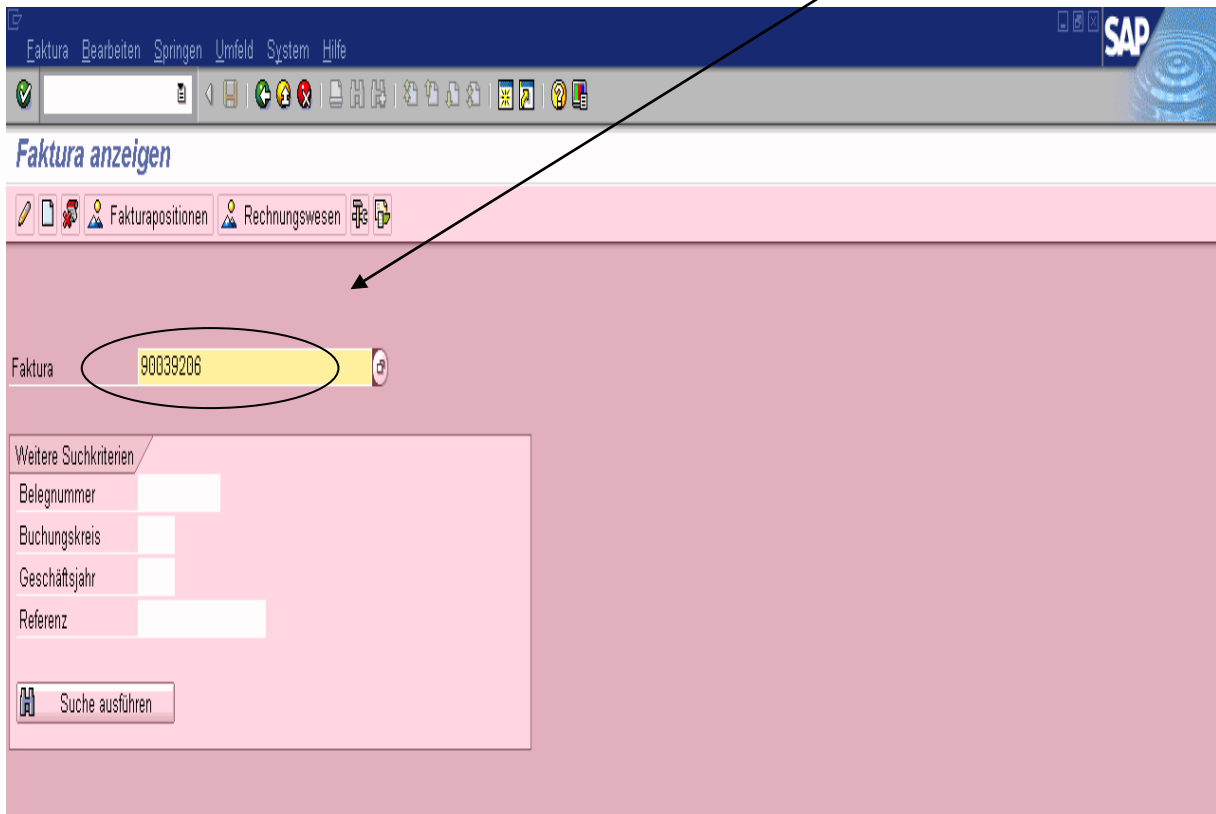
Faktura Bearbeiten Springen Umfeld System Hilfe

SAP

Faktura anzeigen

Fakturapositionen Rechnungswesen

Faktura 90039206

Weitere Suchkriterien

Belegnummer

Buchungskreis

Geschäftsjahr

Referenz

Suche ausführen